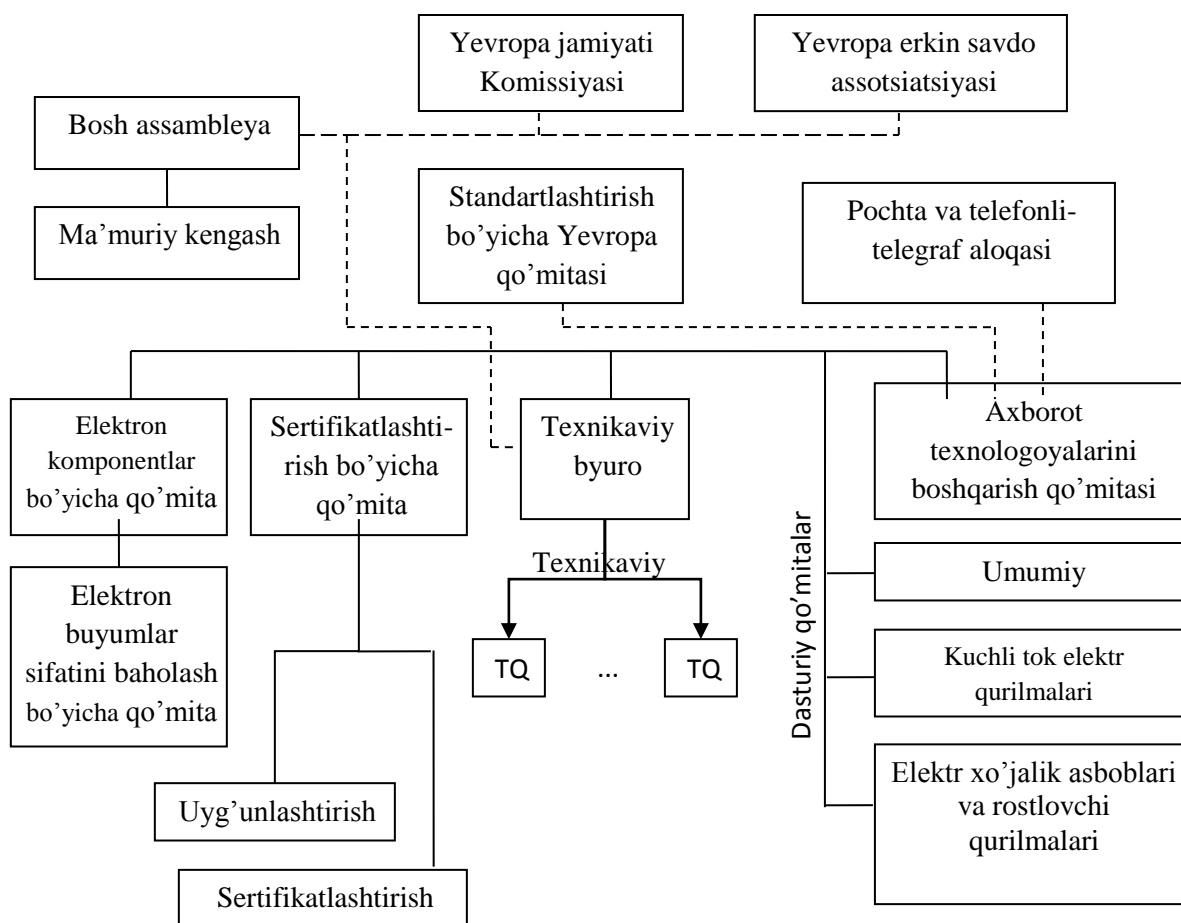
Yevropa jamiyati Komissiyasi

Yevropa erkin savdo assotsiatsiyasi

Bosh assambleya

Ma’muriy kengash

Standartlashtirish bo’yicha Yevropa qo’mitasi

Pochta va telefonli-telegraf aloqasi

Elektron komponentlar bo’yicha qo’mita

Sertifikatlashtirish bo’yicha qo’mita

Texnikaviy byuro

Axborot texnologoyalarini boshqarish qo’mitasi

Elektron buyumlar sifatini baholash bo’yicha qo’mita

Texnikaviy

TQ

...

TQ

Dasturiy qo’mitalar

Umumiy

Kuchli tok elektr qurilmalari

Elektr xo’jalik asboblari va rostlovchi qurilmalari

Uyg’unlashtirish

Sertifikatlashtirish